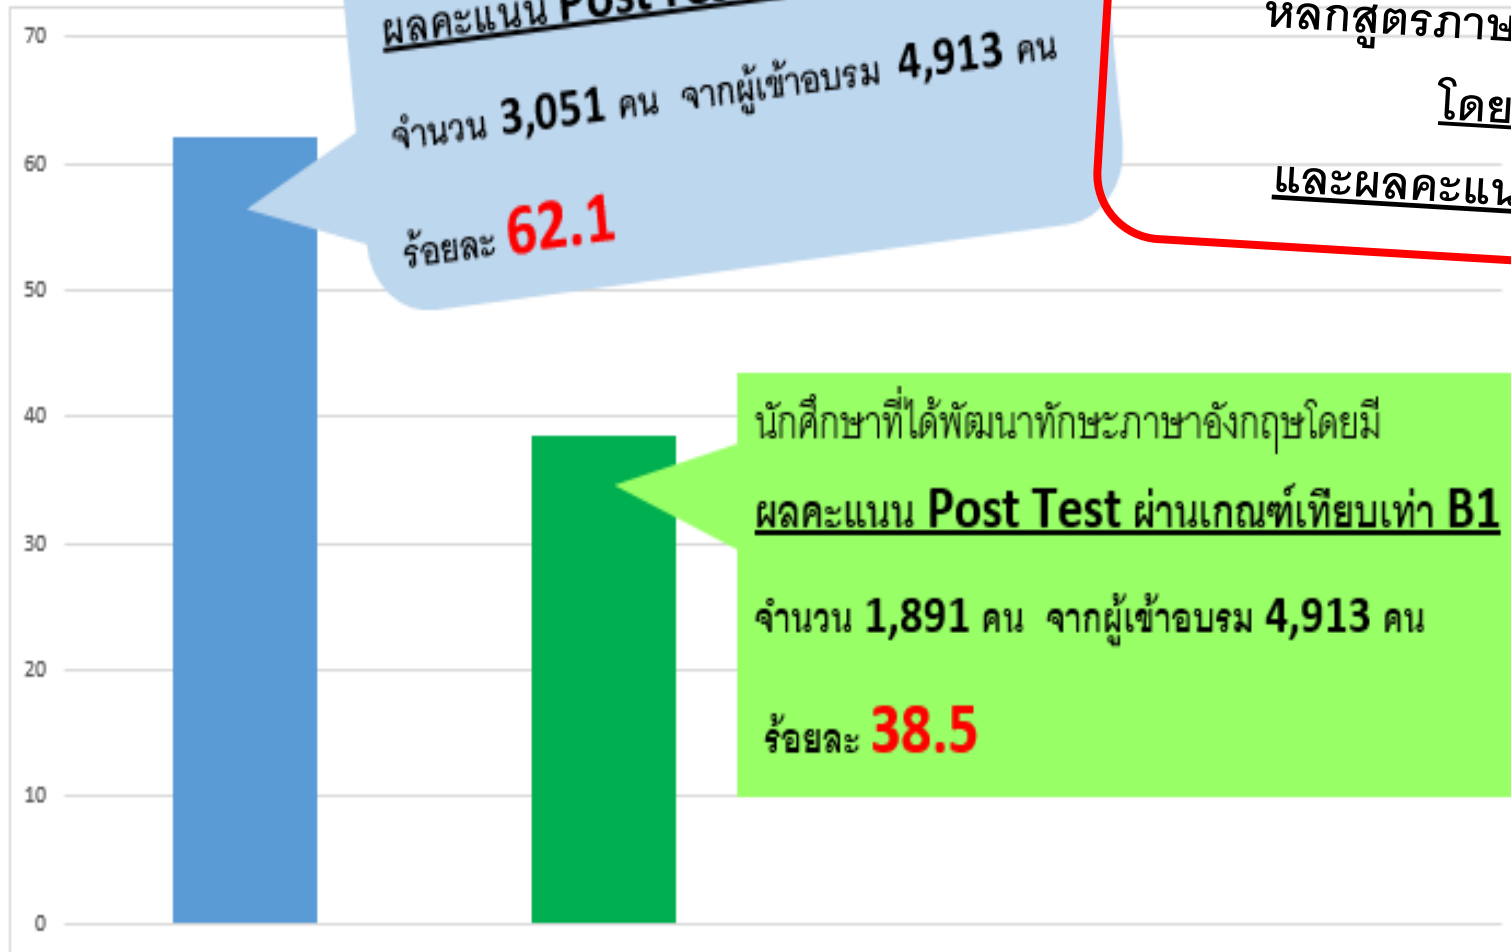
70
60
50
40
30
20
10
0

ผลคะแนน Post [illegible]

จำนวน 3,051 คน จากผู้เข้าอบรม 4,913 คน

ร้อยละ 62.1

หลักสูตรภาษ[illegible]

โดย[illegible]

และผลคะแน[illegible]

นักศึกษาที่ได้พัฒนาทักษะภาษาอังกฤษโดยมี

ผลคะแนน Post Test ผ่านเกณฑ์เทียบเท่า B1

จำนวน 1,891 คน จากผู้เข้าอบรม 4,913 คน

ร้อยละ 38.5